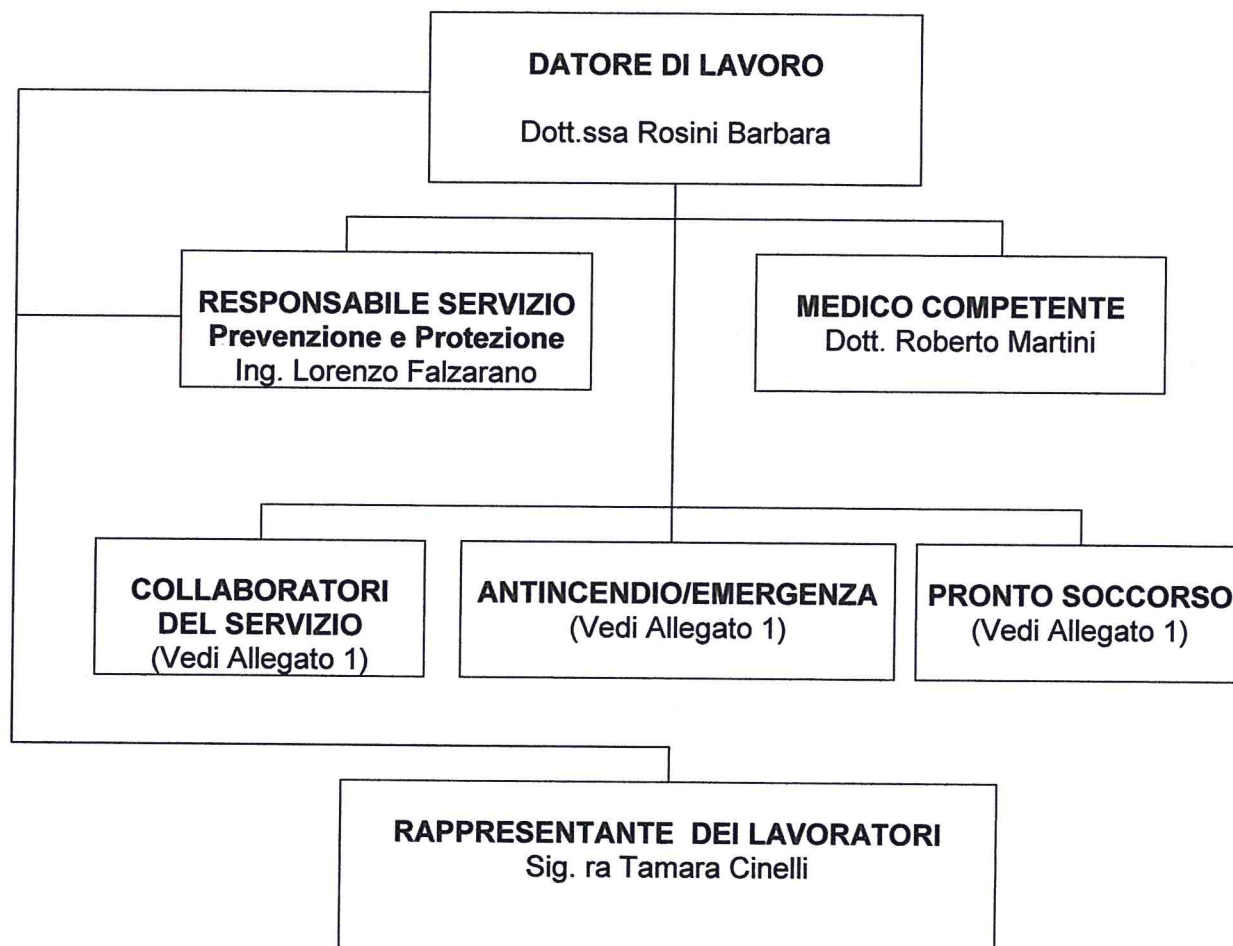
DATORE DI LAVORO

Dott.ssa Rosini Barbara

RESPONSABILE SERVIZIO
Prevenzione e Protezione
Ing. Lorenzo Falzarano

MEDICO COMPETENTE
Dott. Roberto Martini

COLLABORATORI
DEL SERVIZIO
(Vedi Allegato 1)

ANTINCENDIO/EMERGENZA
(Vedi Allegato 1)

PRONTO SOCCORSO
(Vedi Allegato 1)

RAPPRESENTANTE DEI LAVORATORI
Sig. ra Tamara Cinelli